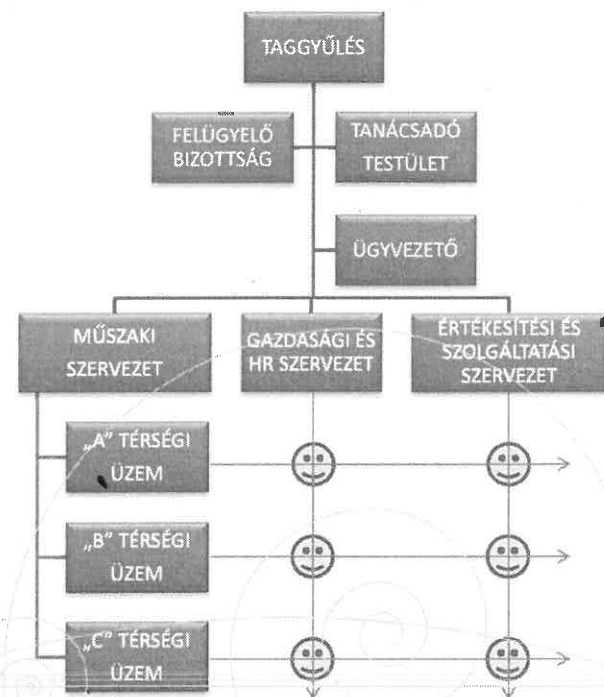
TAGGYŰLÉS

FELÜGYELŐ BIZOTTSÁG

TANÁCSADÓ TESTÜLET

ÜGYVEZETŐ

MŰSZAKI SZERVEZET

GAZDASÁGI ÉS HR SZERVEZET

ÉRTÉKESÍTÉSI ÉS SZOLGÁLTATÁSI SZERVEZET

„A" TÉRSÉGI ÜZEM

„B" TÉRSÉGI ÜZEM

„C" TÉRSÉGI ÜZEM